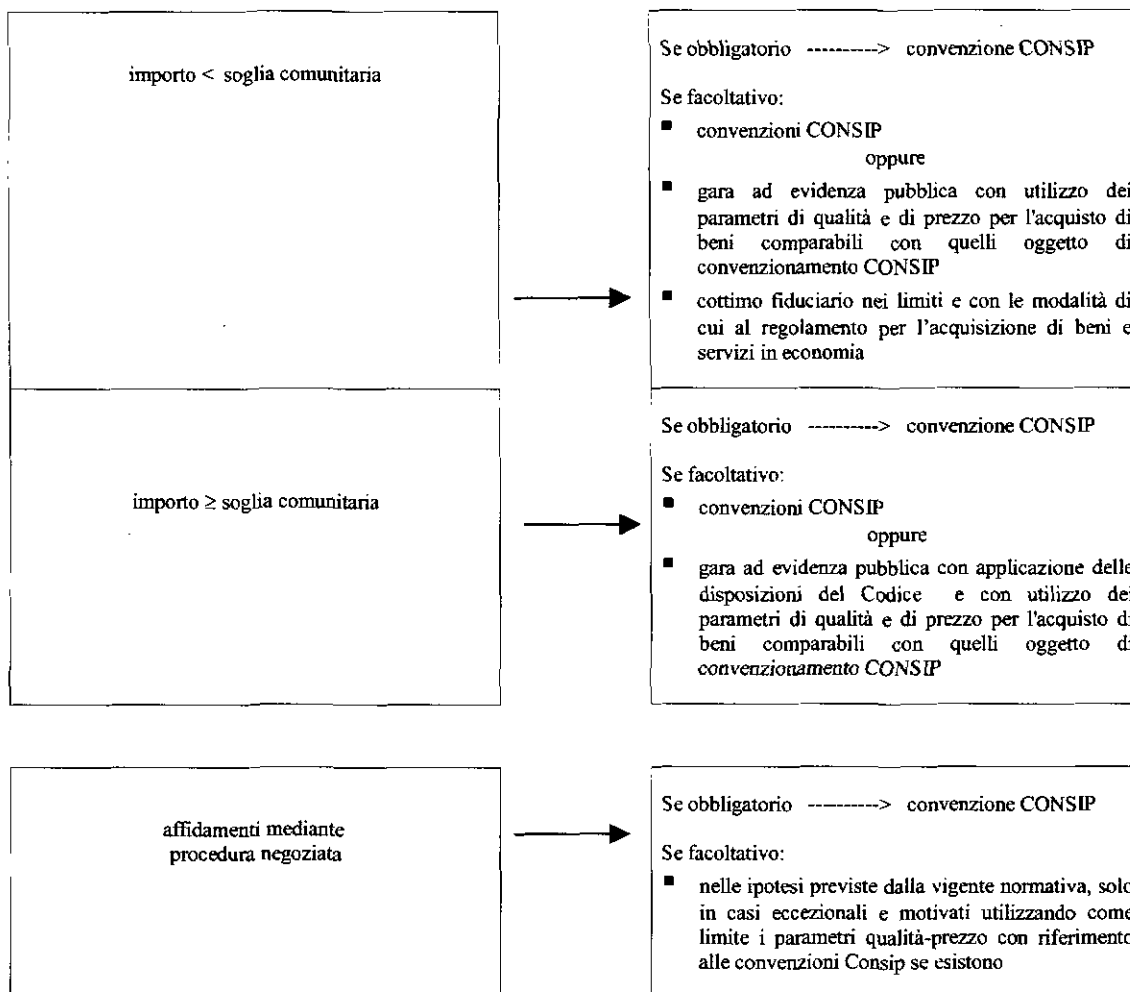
importo < soglia comunitaria

Se obbligatorio ---------> convenzione CONSIP

Se facoltativo:

- convenzioni CONSIP

oppure

- gara ad evidenza pubblica con utilizzo dei parametri di qualità e di prezzo per l'acquisto di beni comparabili con quelli oggetto di convenzionamento CONSIP
- cottimo fiduciario nei limiti e con le modalità di cui al regolamento per l'acquisizione di beni e servizi in economia

importo ≥ soglia comunitaria

Se obbligatorio ---------> convenzione CONSIP

Se facoltativo:

- convenzioni CONSIP

oppure

- gara ad evidenza pubblica con applicazione delle disposizioni del Codice e con utilizzo dei parametri di qualità e di prezzo per l'acquisto di beni comparabili con quelli oggetto di convenzionamento CONSIP

affidamenti mediante procedura negoziata

Se obbligatorio ---------> convenzione CONSIP

Se facoltativo:

- nelle ipotesi previste dalla vigente normativa, solo in casi eccezionali e motivati utilizzando come limite i parametri qualità-prezzo con riferimento alle convenzioni Consip se esistono